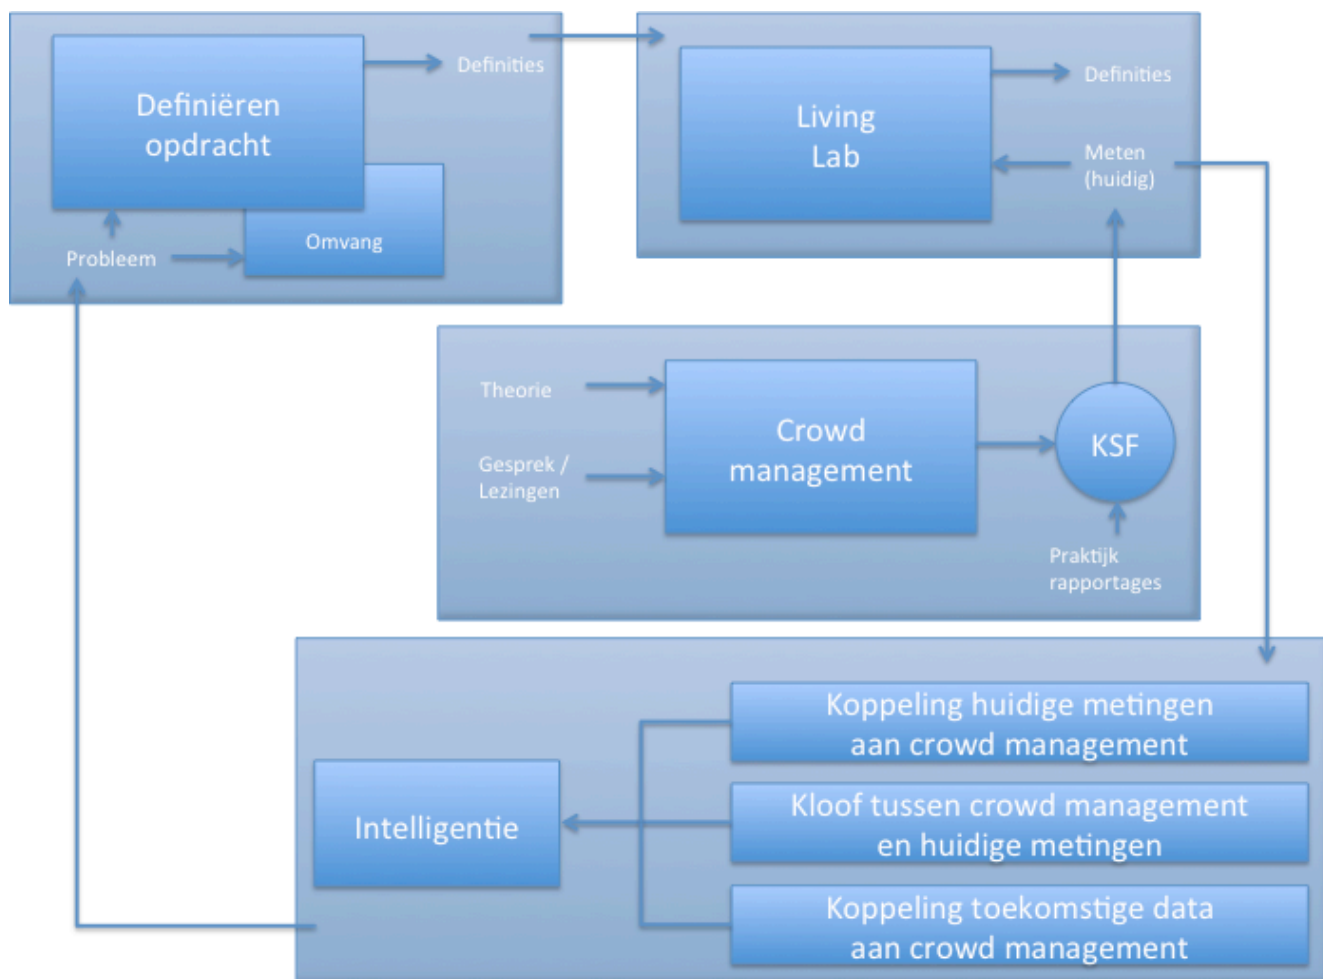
Definiëren opdracht

Definities

Omvang

Probleem

Living Lab

Definities

Meten (huidig)

Theorie

Gesprek / Lezingen

Crowd management

KSF

Praktijk rapportages

Koppeling huidige metingen aan crowd management

Kloof tussen crowd management en huidige metingen

Koppeling toekomstige data aan crowd management

Intelligentie